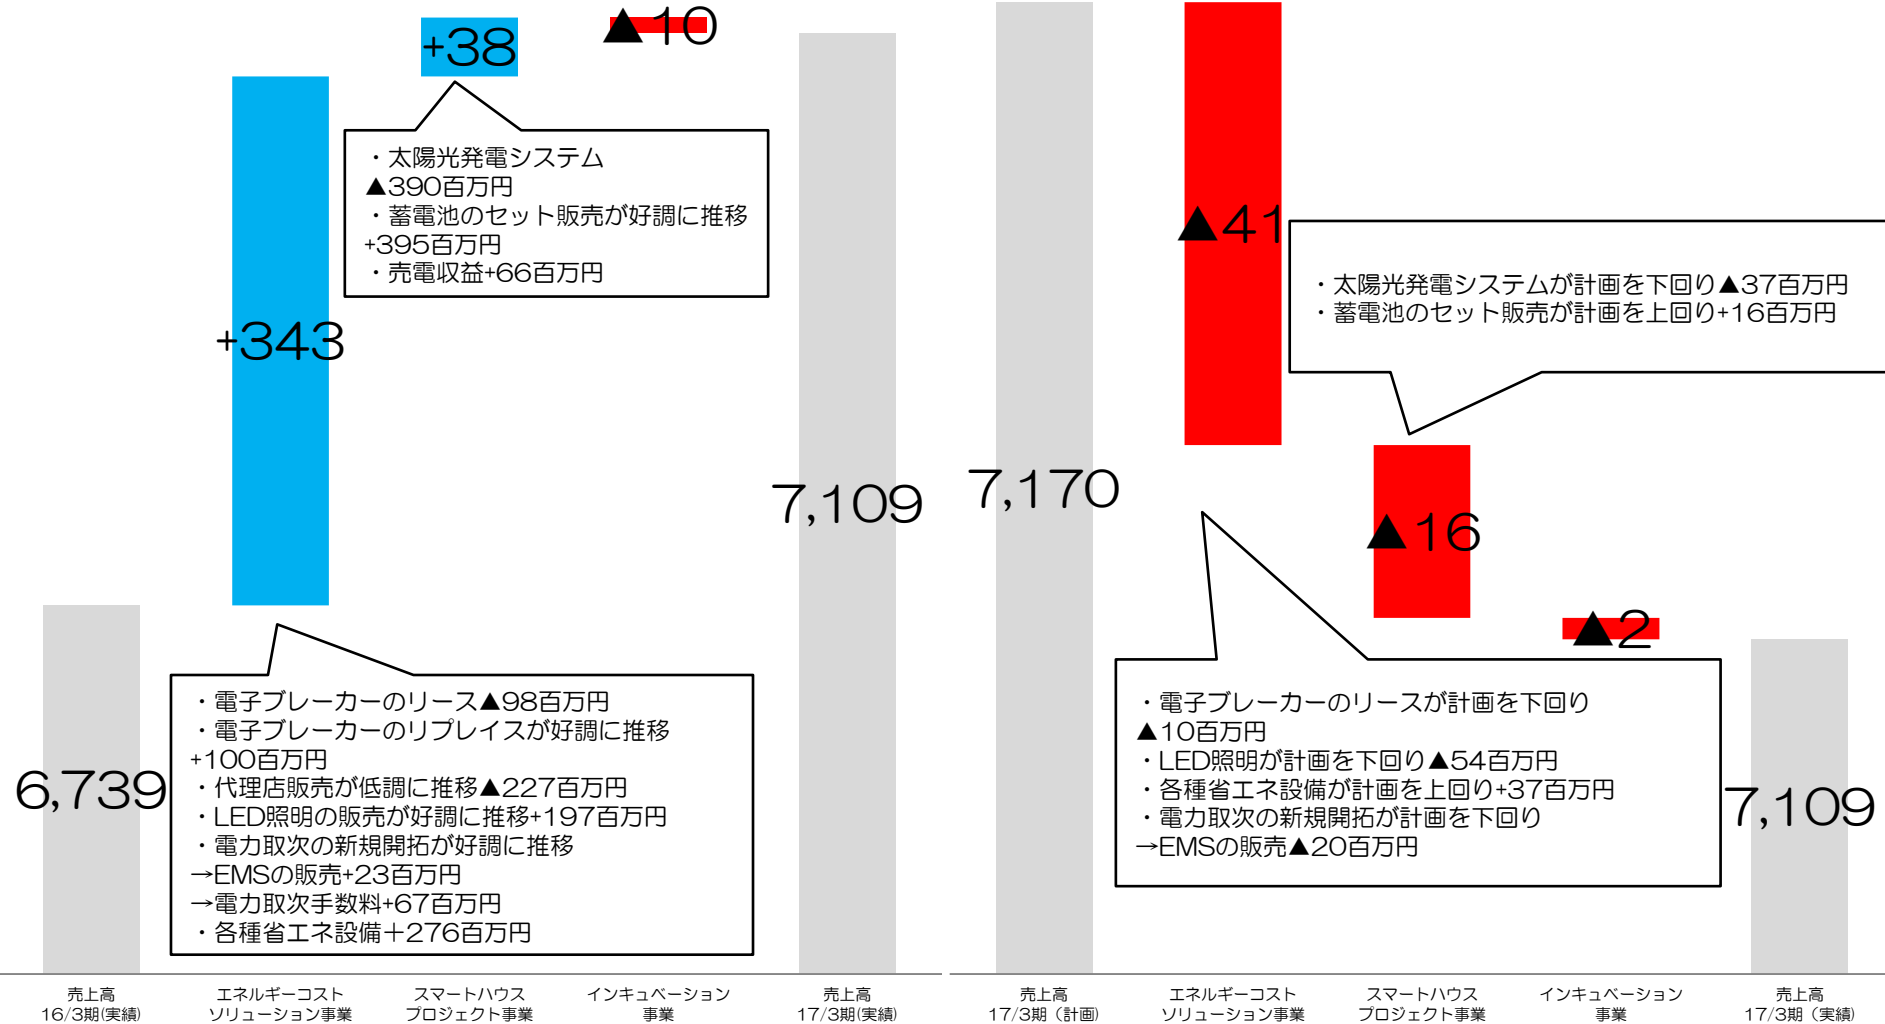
+38

▲10

・太陽光発電システム
▲390百万円
・蓄電池のセット販売が好調に推移
+395百万円
・売電収益+66百万円

+343

7,109

6,739

・電子ブレーカーのリース▲98百万円
・電子ブレーカーのリプレイスが好調に推移
+100百万円
・代理店販売が低調に推移▲227百万円
・LED照明の販売が好調に推移+197百万円
・電力取次の新規開拓が好調に推移
→EMSの販売+23百万円
→電力取次手数料+67百万円
・各種省エネ設備+276百万円

売上高
16/3期(実績)

エネルギーコスト
ソリューション事業

スマートハウス
プロジェクト事業

インキュベーション
事業

売上高
17/3期(実績)

▲41

・太陽光発電システムが計画を下回り▲37百万円
・蓄電池のセット販売が計画を上回り+16百万円

7,170

▲16

▲2

・電子ブレーカーのリースが計画を下回り
▲10百万円
・LED照明が計画を下回り▲54百万円
・各種省エネ設備が計画を上回り+37百万円
・電力取次の新規開拓が計画を下回り
→EMSの販売▲20百万円

7,109

売上高
17/3期（計画）

エネルギーコスト
ソリューション事業

スマートハウス
プロジェクト事業

インキュベーション
事業

売上高
17/3期（実績）